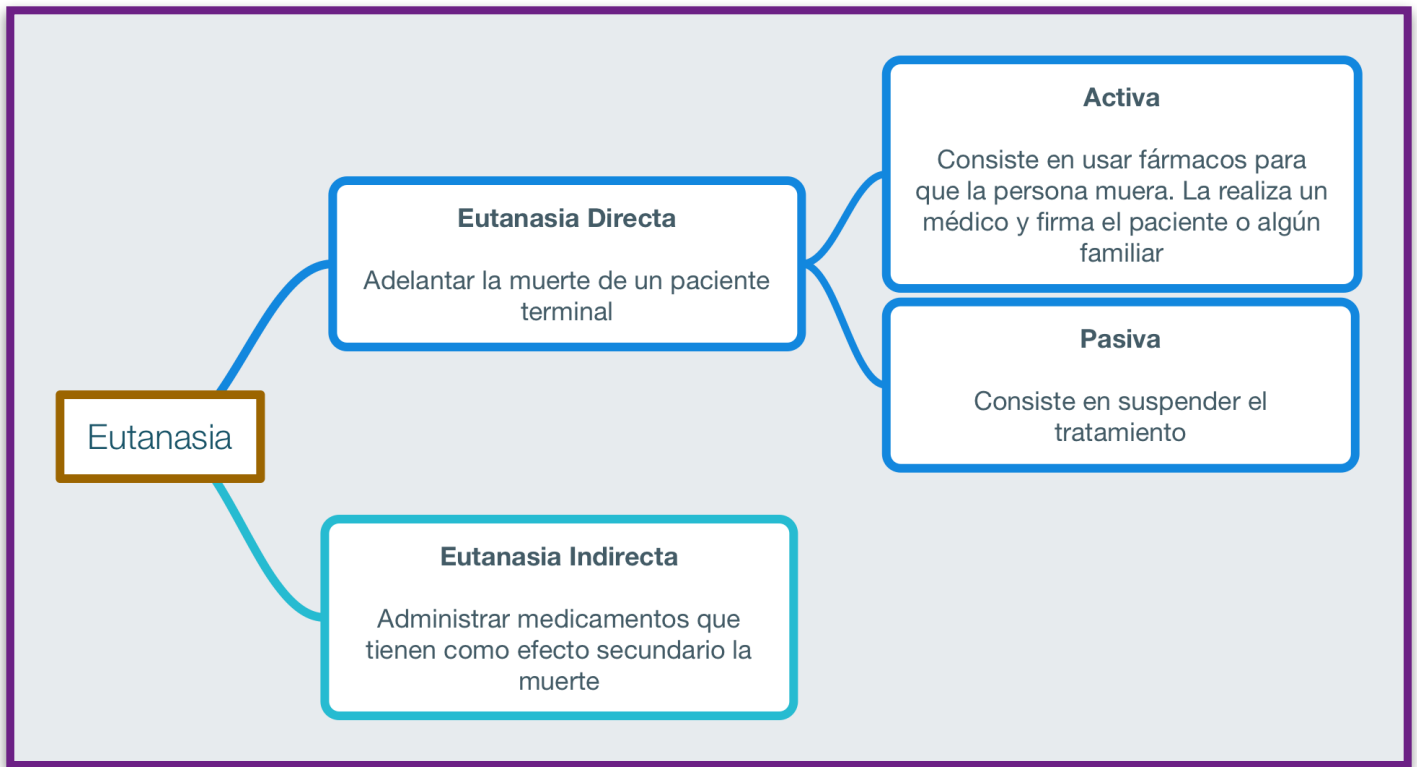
Eutanasia

Eutanasia Directa

Adelantar la muerte de un paciente terminal

Activa

Consiste en usar fármacos para que la persona muera. La realiza un médico y firma el paciente o algún familiar

Pasiva

Consiste en suspender el tratamiento

Eutanasia Indirecta

Administrar medicamentos que tienen como efecto secundario la muerte